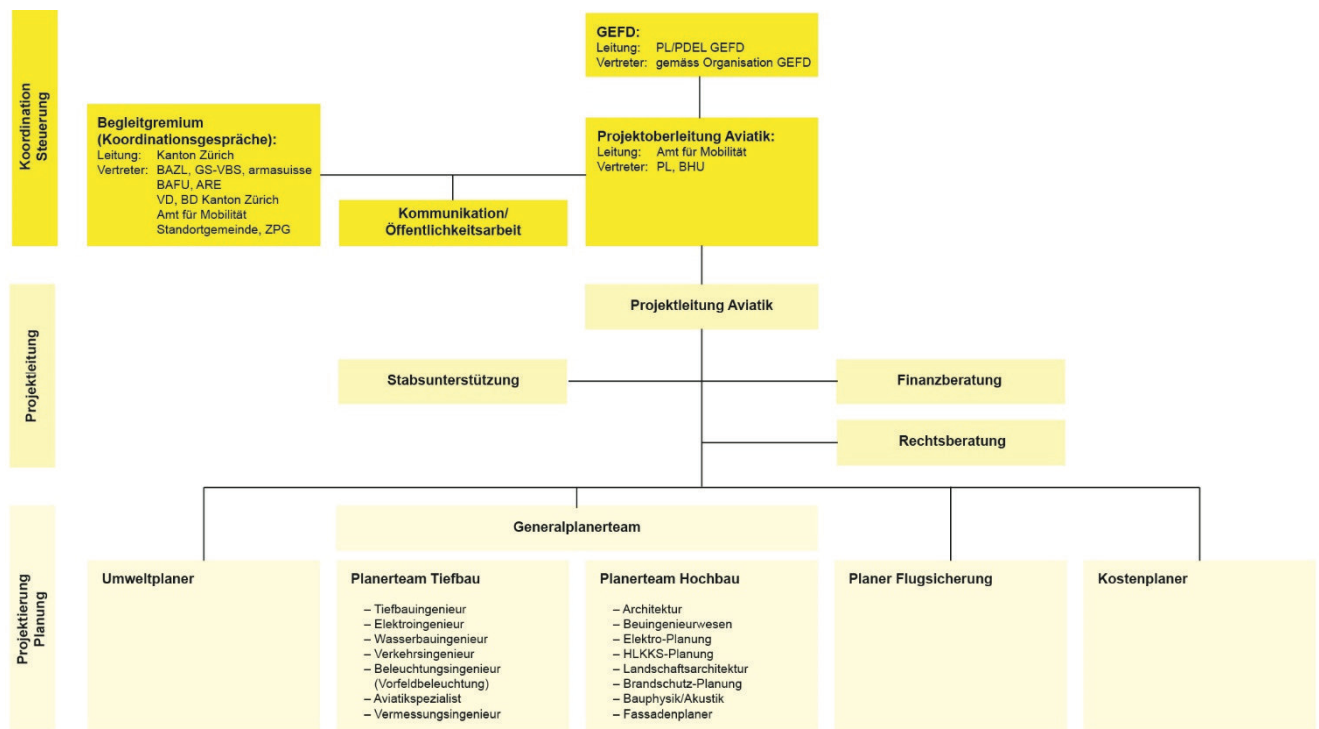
Koordination Steuerung

GEFD:
Leitung: PL/PDEL GEFD
Vertreter: gemäss Organisation GEFD

Begleitgremium (Koordinationsgespräche):
Leitung: Kanton Zürich
Vertreter: BAZL, GS-VBS, armasuisse
BAFU, ARE
VD, BD Kanton Zürich
Amt für Mobilität
Standortgemeinde, ZPG

Projektoberleitung Aviatik:
Leitung: Amt für Mobilität
Vertreter: PL, BHU

Kommunikation/ Öffentlichkeitsarbeit

Projektleitung

Projektleitung Aviatik

Stabsunterstützung

Finanzberatung

Rechtsberatung

Projektierung Planung

Generalplanerteam

Umweltplaner

Planerteam Tiefbau
– Tiefbauingenieur
– Elektroingenieur
– Wasserbauingenieur
– Verkehrsingenieur
– Beleuchtungsingenieur (Vorfeldbeleuchtung)
– Aviatikspezialist
– Vermessungsingenieur

Planerteam Hochbau
– Architektur
– Beuingenieurwesen
– Elektro-Planung
– HLKKS-Planung
– Landschaftsarchitektur
– Brandschutz-Planung
– Bauphysik/Akustik
– Fassadenplaner

Planer Flugsicherung

Kostenplaner